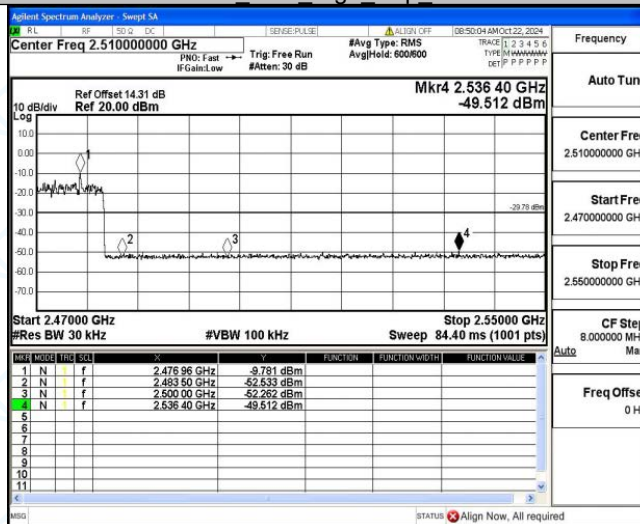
Agilent Spectrum Analyzer - Swept SA
RL RF 50 Ω DC SENSE:PULSE ALIGN OFF 08:50:04 AM Oct 22, 2024
Center Freq 2.510000000 GHz
PNO: Fast IFGain:Low
Trig: Free Run
#Atten: 30 dB
#Avg Type: RMS
Avg|Hold: 600/600
TRACE 1 2 3 4 5 6
TYPE M WWWWW
DET P P P P P P
Frequency

Ref Offset 14.31 dB
10 dB/div Ref 20.00 dBm
Log
Mkr4 2.536 40 GHz
-49.512 dBm

10.0
0.00
-10.0
-20.0
-30.0
-40.0
-50.0
-60.0
-70.0
1
2
3
4
-29.78 dBm

Start 2.47000 GHz
#Res BW 30 kHz
#VBW 100 kHz
Stop 2.55000 GHz
Sweep 84.40 ms (1001 pts)

| MKR | MODE | TRC | SCL | X | Y | FUNCTION | FUNCTION WIDTH | FUNCTION VALUE |
|---|---|---|---|---|---|---|---|---|
| 1 | N | 1 | f | 2.476 96 GHz | -9.781 dBm | | | |
| 2 | N | 1 | f | 2.483 50 GHz | -52.533 dBm | | | |
| 3 | N | 1 | f | 2.500 00 GHz | -52.262 dBm | | | |
| 4 | N | 1 | f | 2.536 40 GHz | -49.512 dBm | | | |
| 5 | | | | | | | | |
| 6 | | | | | | | | |
| 7 | | | | | | | | |
| 8 | | | | | | | | |
| 9 | | | | | | | | |
| 10 | | | | | | | | |
| 11 | | | | | | | | |

Auto Tun
Center Fre
2.510000000 GH
Start Fre
2.470000000 GH
Stop Fre
2.550000000 GH
CF Ste
8.000000 MH
Auto Ma
Freq Offse
0 H

MSG
STATUS Align Now, All required